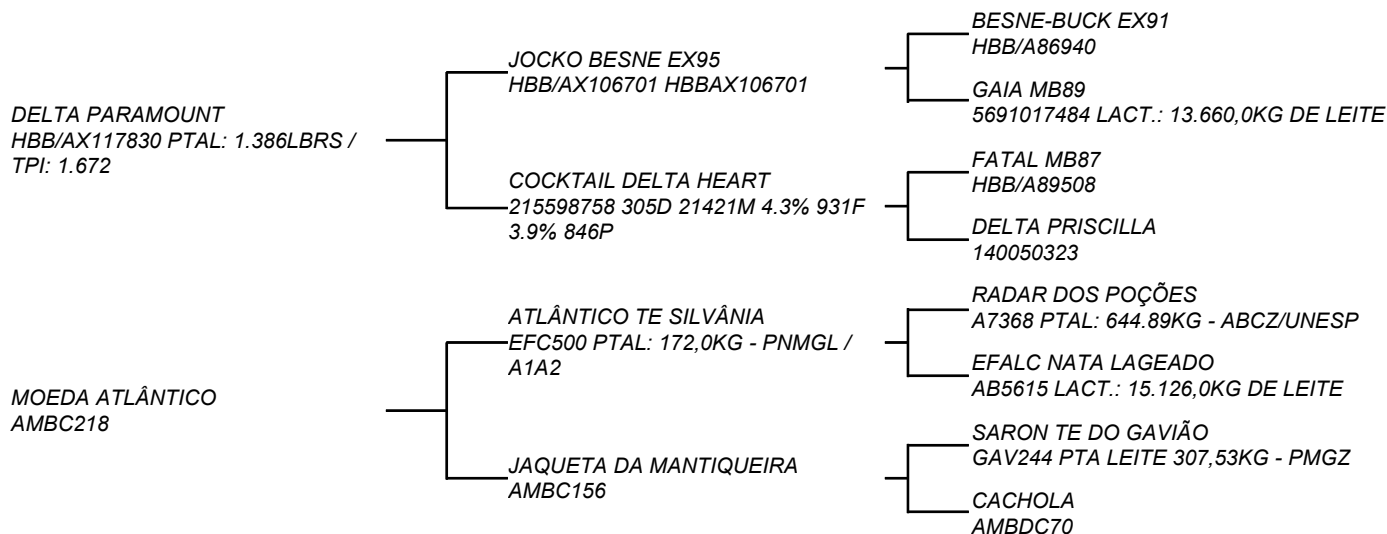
DELTA PARAMOUNT
HBB/AX117830 PTAL: 1.386LBRS / TPI: 1.672

JOCKO BESNE EX95
HBB/AX106701 HBBAX106701

BESNE-BUCK EX91
HBB/A86940

GAIA MB89
5691017484 LACT.: 13.660,0KG DE LEITE

COCKTAIL DELTA HEART
215598758 305D 21421M 4.3% 931F 3.9% 846P

FATAL MB87
HBB/A89508

DELTA PRISCILLA
140050323

MOEDA ATLÂNTICO
AMBC218

ATLÂNTICO TE SILVÂNIA
EFC500 PTAL: 172,0KG - PNMGL / A1A2

RADAR DOS POÇÕES
A7368 PTAL: 644.89KG - ABCZ/UNESP

EFALC NATA LAGEADO
AB5615 LACT.: 15.126,0KG DE LEITE

JAQUETA DA MANTIQUEIRA
AMBC156

SARON TE DO GAVIÃO
GAV244 PTA LEITE 307,53KG - PMGZ

CACHOLA
AMBDC70